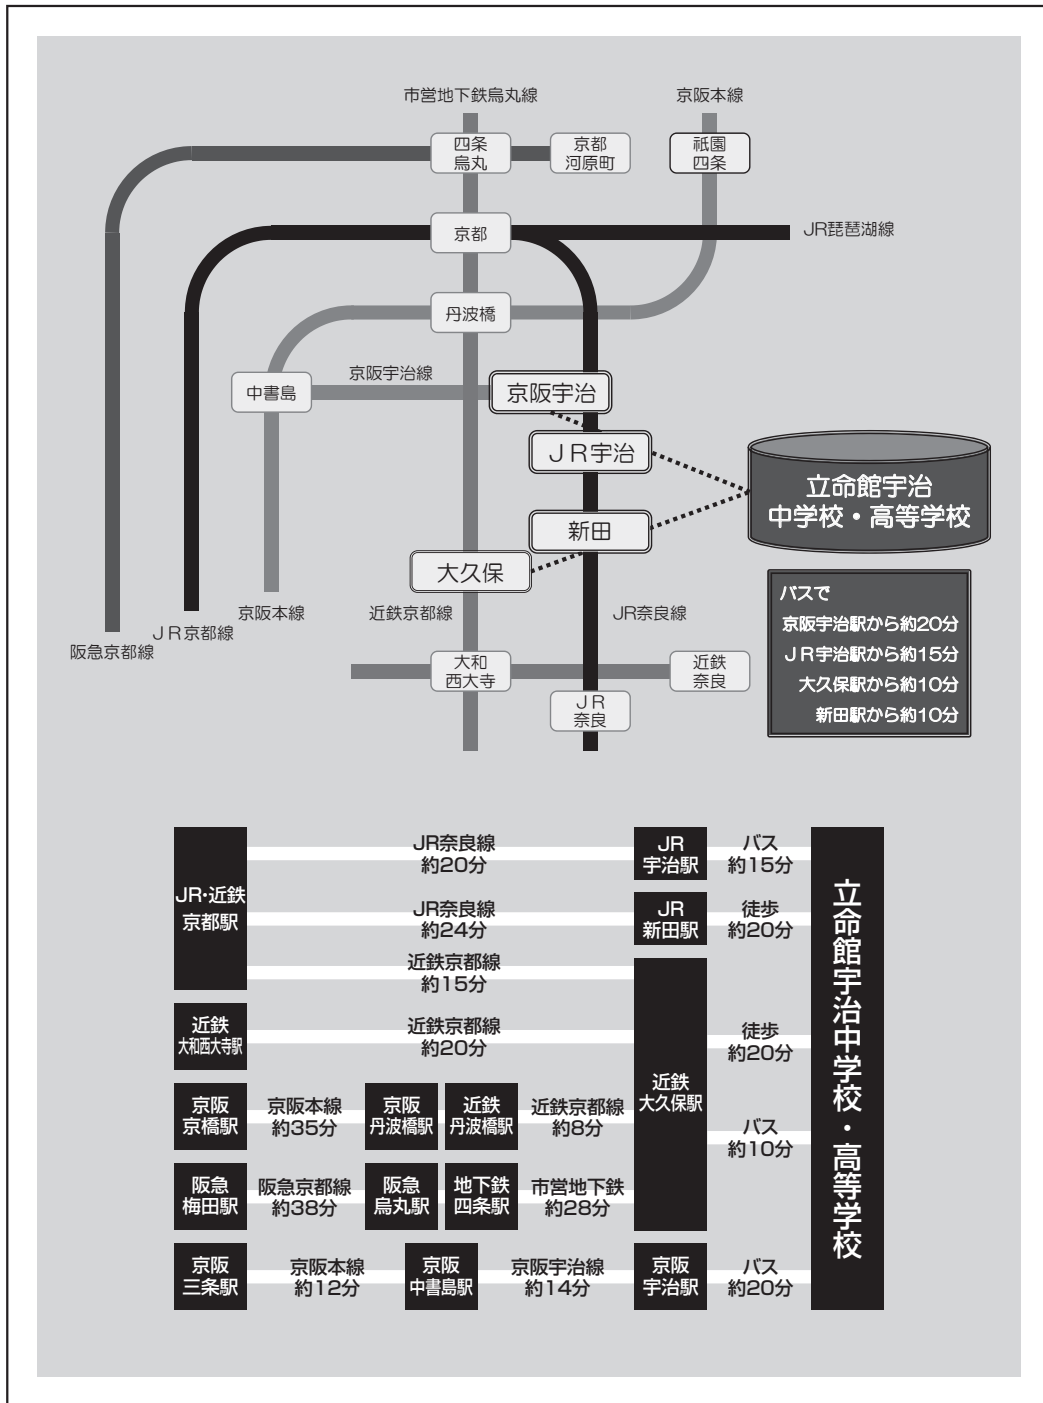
市営地下鉄烏丸線

京阪本線

四条
烏丸

京都
河原町

祇園
四条

京都

JR琵琶湖線

丹波橋

中書島

京阪宇治線

京阪宇治

ＪＲ宇治

立命館宇治
中学校・高等学校

新田

大久保

バスで
京阪宇治駅から約20分
ＪＲ宇治駅から約15分
大久保駅から約10分
新田駅から約10分

京阪本線

近鉄京都線

JR奈良線

ＪＲ京都線

阪急京都線

大和
西大寺

近鉄
奈良

ＪＲ
奈良

| JR・近鉄京都駅 | JR奈良線 約20分 | JR宇治駅 | バス 約15分 | 立命館宇治中学校・高等学校 |
|---|---|---|---|---|
| JR・近鉄京都駅 | JR奈良線 約24分 | JR新田駅 | 徒歩 約20分 | |
| JR・近鉄京都駅 | 近鉄京都線 約15分 | 近鉄大久保駅 | 徒歩 約20分 / バス 約10分 | |
| 近鉄大和西大寺駅 | 近鉄京都線 約20分 | 近鉄大久保駅 | | |
| 京阪京橋駅 | 京阪本線 約35分 京阪丹波橋駅 近鉄丹波橋駅 近鉄京都線 約8分 | 近鉄大久保駅 | | |
| 阪急梅田駅 | 阪急京都線 約38分 阪急烏丸駅 地下鉄四条駅 市営地下鉄 約28分 | 近鉄大久保駅 | | |
| 京阪三条駅 | 京阪本線 約12分 京阪中書島駅 京阪宇治線 約14分 | 京阪宇治駅 | バス 約20分 | |